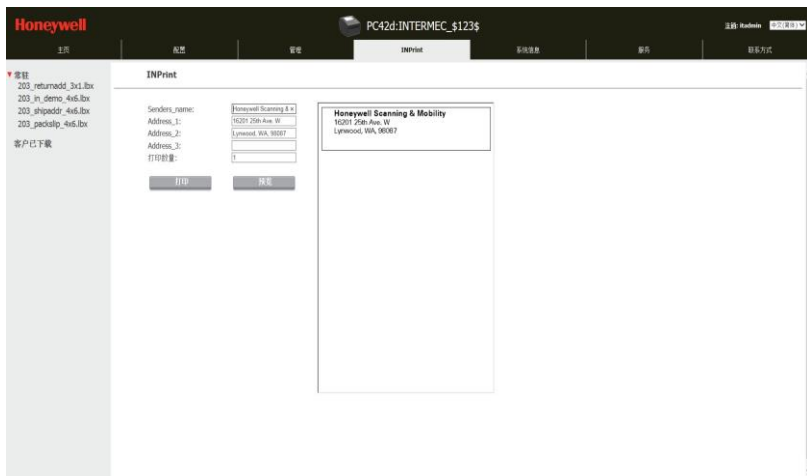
Honeywell

PC42d:INTERMEC_$123$

注销: itadmin 中文(简体)

主页 配置 管理 INPrint 系统信息 服务 联系方式

▼常驻
203_returnadd_3x1.lbx
203_in_demo_4x6.lbx
203_shipaddr_4x6.lbx
203_packslip_4x6.lbx
客户已下载

INPrint

Senders_name: Honeywell Scanning & M
Address_1: 16201 25th Ave. W
Address_2: Lynwood, WA, 98087
Address_3:
打印数量: 1

打印 预览

Honeywell Scanning & Mobility
16201 25th Ave. W
Lynwood, WA, 98087